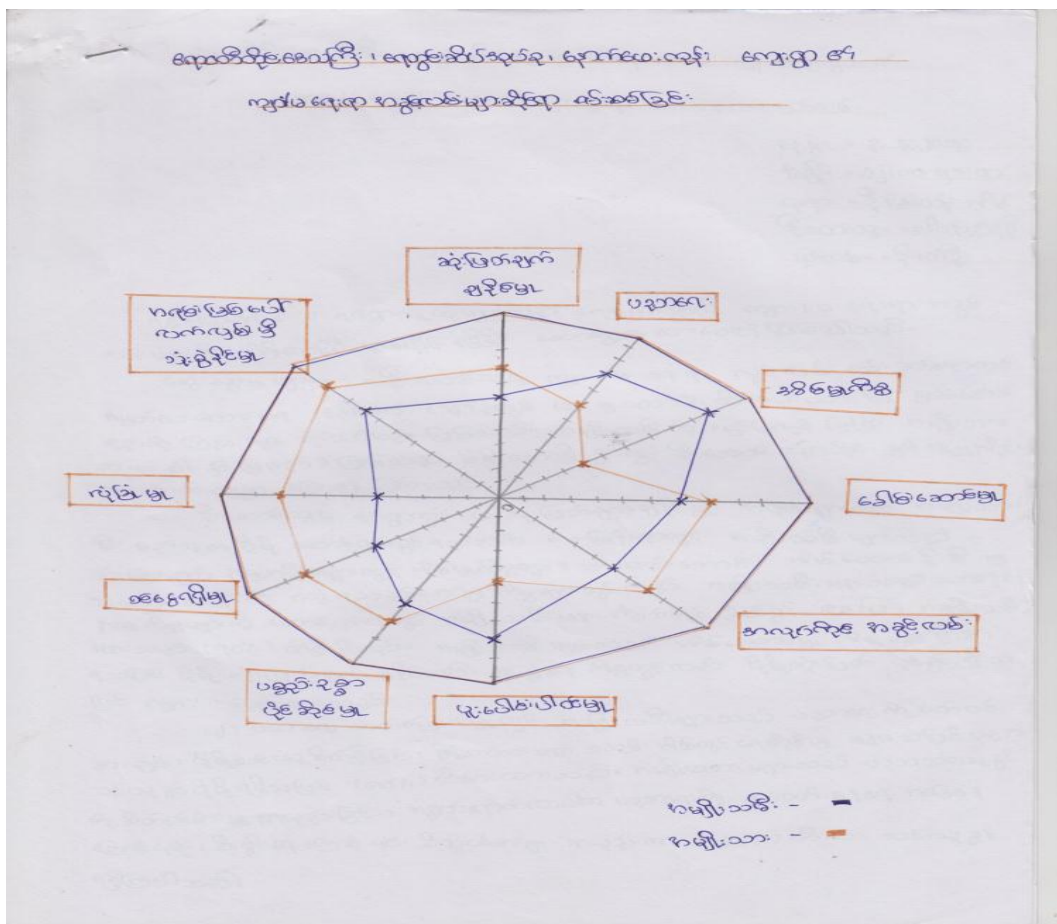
ရေထွက်ကိုးမေသည်ကြီး၊ ကျောက်ဆည်ခရိုင်၊ မြောက်မေးကျေး ကျေးရွာ ၏

ကျား/မ ရေးရာ အခွင့်အလမ်းများဆိုင်ရာ လေ့လာခြင်း

ဆုံးဖြတ်ချက် ချနိုင်မှု

ပညာရေး

အခြေခံအခွင့်အရေး

ဝေမျှမှု

ပိုင်ဆိုင်မှု

ကျန်းမာရေး

အလုပ်အကိုင် အခွင့်အလမ်း

ပူးပေါင်းပါဝင်မှု

ပစ္စည်းဥစ္စာ ပိုင်ဆိုင်မှု

အမျိုးသမီး -

အမျိုးသား -